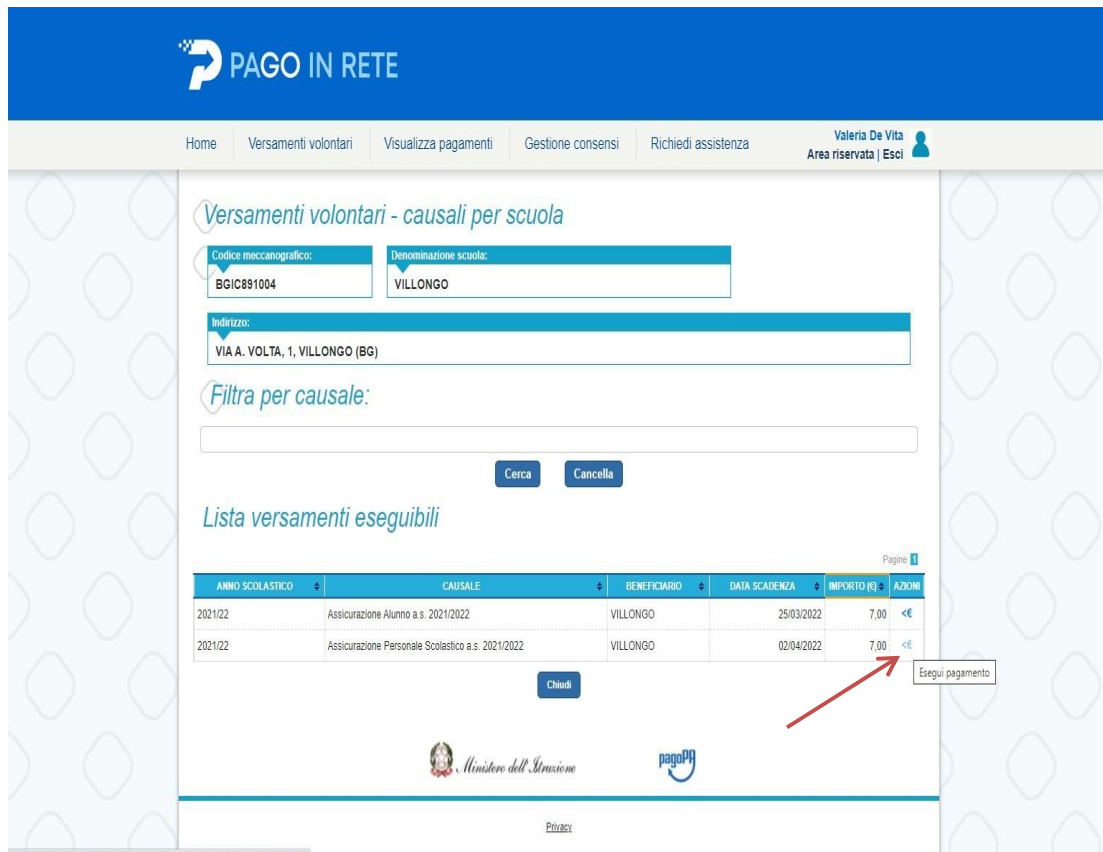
PAGO IN RETE

Home | Versamenti volontari | Visualizza pagamenti | Gestione consensi | Richiedi assistenza

Valeria De Vita
Area riservata | Esci

Versamenti volontari - causali per scuola

Codice meccanografico:
BGIC891004

Denominazione scuola:
VILLONGO

Indirizzo:
VIA A. VOLTA, 1, VILLONGO (BG)

Filtra per causale:

Cerca | Cancella

Lista versamenti eseguibili

Pagine 1

| ANNO SCOLASTICO | CAUSALE | BENEFICIARIO | DATA SCADENZA | IMPORTO (€) | AZIONI |
|---|---|---|---|---|---|
| 2021/22 | Assicurazione Alunno a.s. 2021/2022 | VILLONGO | 25/03/2022 | 7,00 | <€ |
| 2021/22 | Assicurazione Personale Scolastico a.s. 2021/2022 | VILLONGO | 02/04/2022 | 7,00 | <€ |

Esegui pagamento

Chiudi

Ministero dell'Istruzione

pagoPA

Privacy